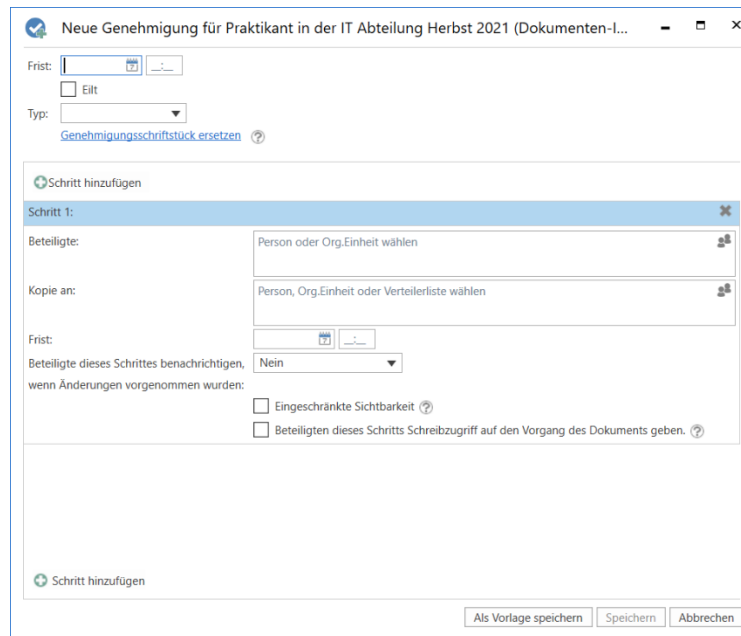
Neue Genehmigung für Praktikant in der IT Abteilung Herbst 2021 (Dokumenten-I...

Frist: __:__
Eilt
Typ:
Genehmigungsschriftstück ersetzen

Schritt hinzufügen

Schritt 1:

Beteiligte: Person oder Org.Einheit wählen

Kopie an: Person, Org.Einheit oder Verteilerliste wählen

Frist: __:__

Beteiligte dieses Schrittes benachrichtigen, wenn Änderungen vorgenommen wurden: Nein

Eingeschränkte Sichtbarkeit

Beteiligten dieses Schritts Schreibzugriff auf den Vorgang des Dokuments geben.

Schritt hinzufügen

Als Vorlage speichern | Speichern | Abbrechen